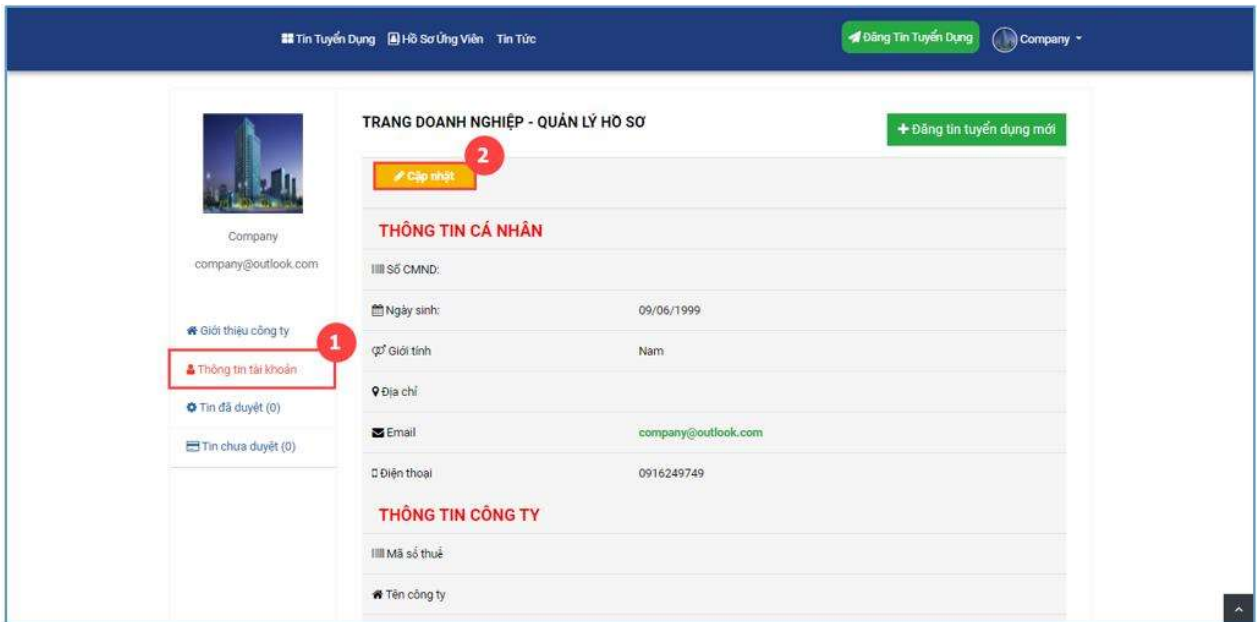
Tin Tuyển Dụng Hồ Sơ Ứng Viên Tin Tức

Đăng Tin Tuyển Dụng Company

Company

company@outlook.com

Giới thiệu công ty

1

Thông tin tài khoản

Tin đã duyệt (0)

Tin chưa duyệt (0)

TRANG DOANH NGHIỆP - QUẢN LÝ HỒ SƠ

+ Đăng tin tuyển dụng mới

2

Cập nhật

THÔNG TIN CÁ NHÂN

| | |
|---|---|
| Số CMND: | |
| Ngày sinh: | 09/06/1999 |
| Giới tính | Nam |
| Địa chỉ | |
| Email | company@outlook.com |
| Điện thoại | 0916249749 |

THÔNG TIN CÔNG TY

Mã số thuế

Tên công ty